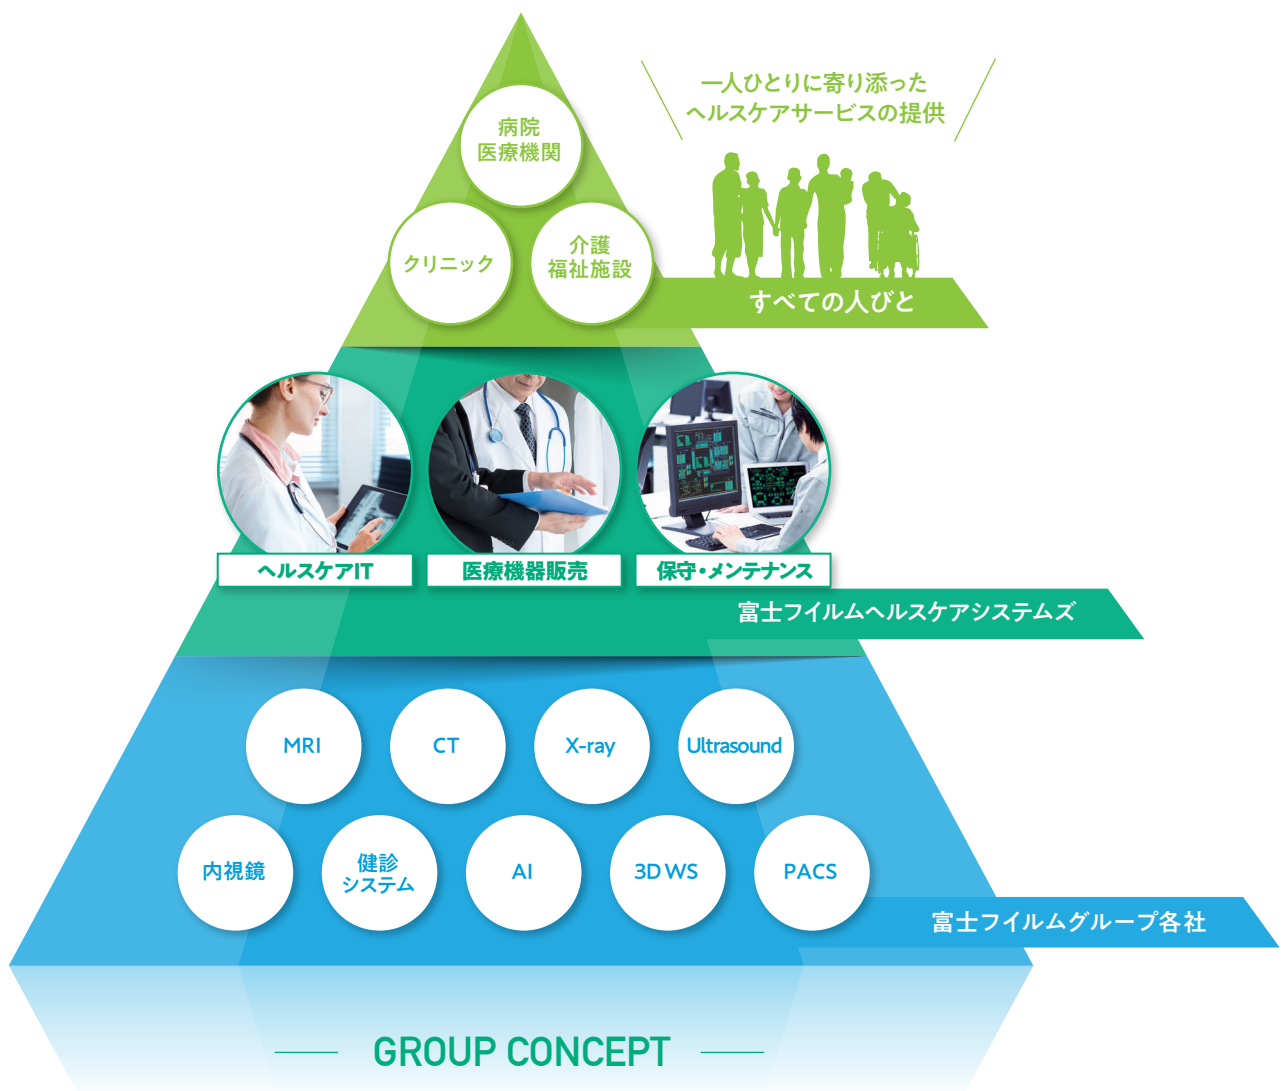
一人ひとりに寄り添った
ヘルスケアサービスの提供

病院
医療機関

クリニック

介護
福祉施設

すべての人びと

ヘルスケアIT

医療機器販売

保守・メンテナンス

富士フイルムヘルスケアシステムズ

MRI

CT

X-ray

Ultrasound

内視鏡

健診
システム

AI

3D WS

PACS

富士フイルムグループ各社

GROUP CONCEPT